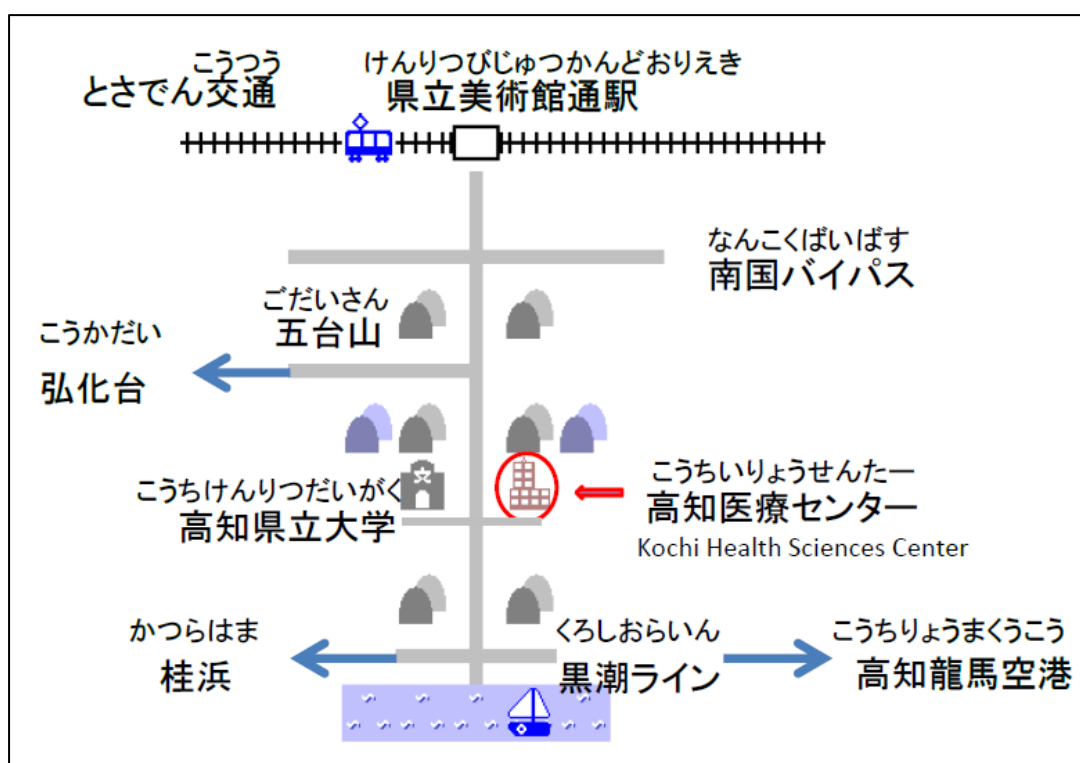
こうつう
とさでん交通

けんりつびじゅつかんどおりえき
県立美術館通駅

なんこくばいぱす
南国バイパス

ごだいさん
五台山

こうかだい
弘化台

こうちいりょうせんたー
高知医療センター
Kochi Health Sciences Center

こうちけんりつだいがく
高知県立大学

かつらはま
桂浜

くろしおらいん
黒潮ライン

こうちりょうまくうこう
高知龍馬空港